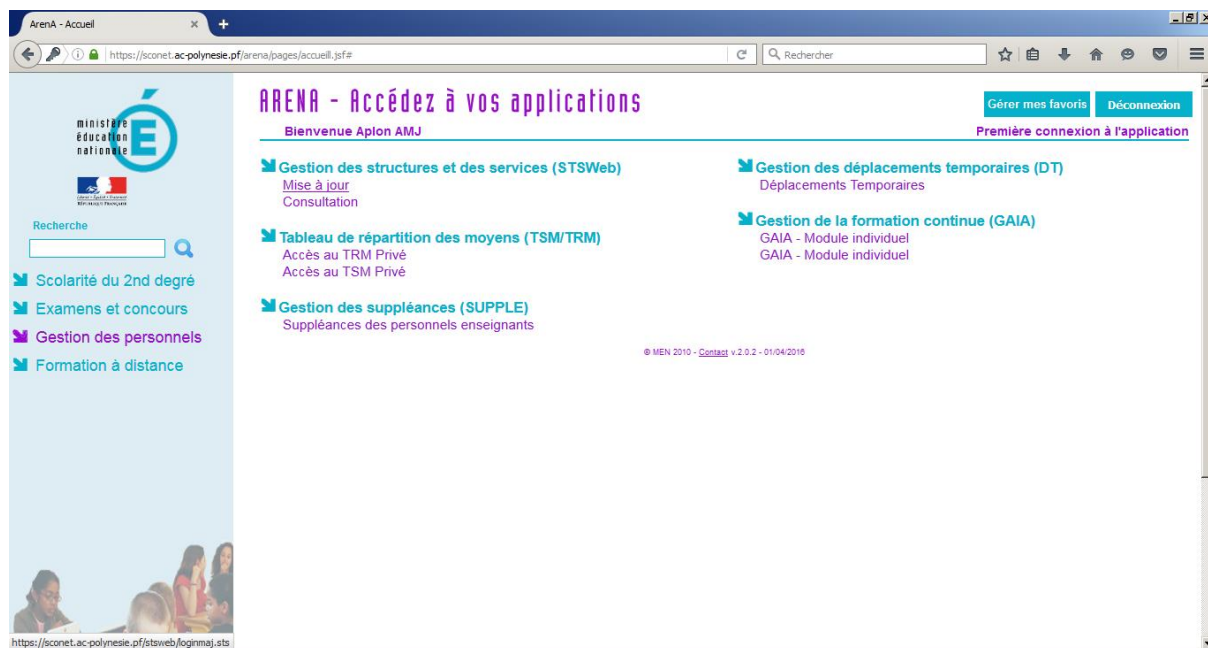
ArenA - Accueil

https://sconet.ac-polynesie.pf/arena/pages/accueil.jsf#

Rechercher

ministère éducation nationale

Liberté • Égalité • Fraternité
République Française

Recherche

Scolarité du 2nd degré
Examens et concours
Gestion des personnels
Formation à distance

ARENA - Accédez à vos applications

Gérer mes favoris
Déconnexion

Bienvenue Aplon AMJ

Première connexion à l'application

Gestion des structures et des services (STSWeb)
Mise à jour
Consultation

Tableau de répartition des moyens (TSM/TRM)
Accès au TRM Privé
Accès au TSM Privé

Gestion des suppléances (SUPPLE)
Suppléances des personnels enseignants

Gestion des déplacements temporaires (DT)
Déplacements Temporaires

Gestion de la formation continue (GAIA)
GAIA - Module individuel
GAIA - Module individuel

© MEN 2010 - Contact v.2.0.2 - 01/04/2016

https://sconet.ac-polynesie.pf/stsweb/loginmaj.sts